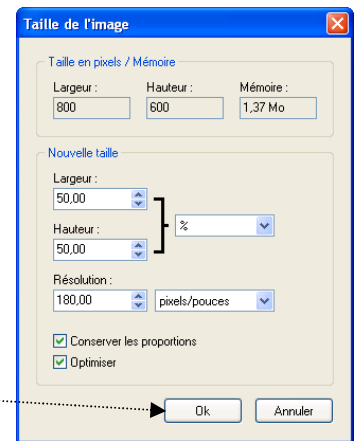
Taille de l'image

Taille en pixels / Mémoire

Largeur :
800

Hauteur :
600

Mémoire :
1,37 Mo

Nouvelle taille

Largeur :
50,00

Hauteur :
50,00

%

Résolution :
180,00

pixels/pouces

Conserver les proportions

Optimiser

Ok

Annuler